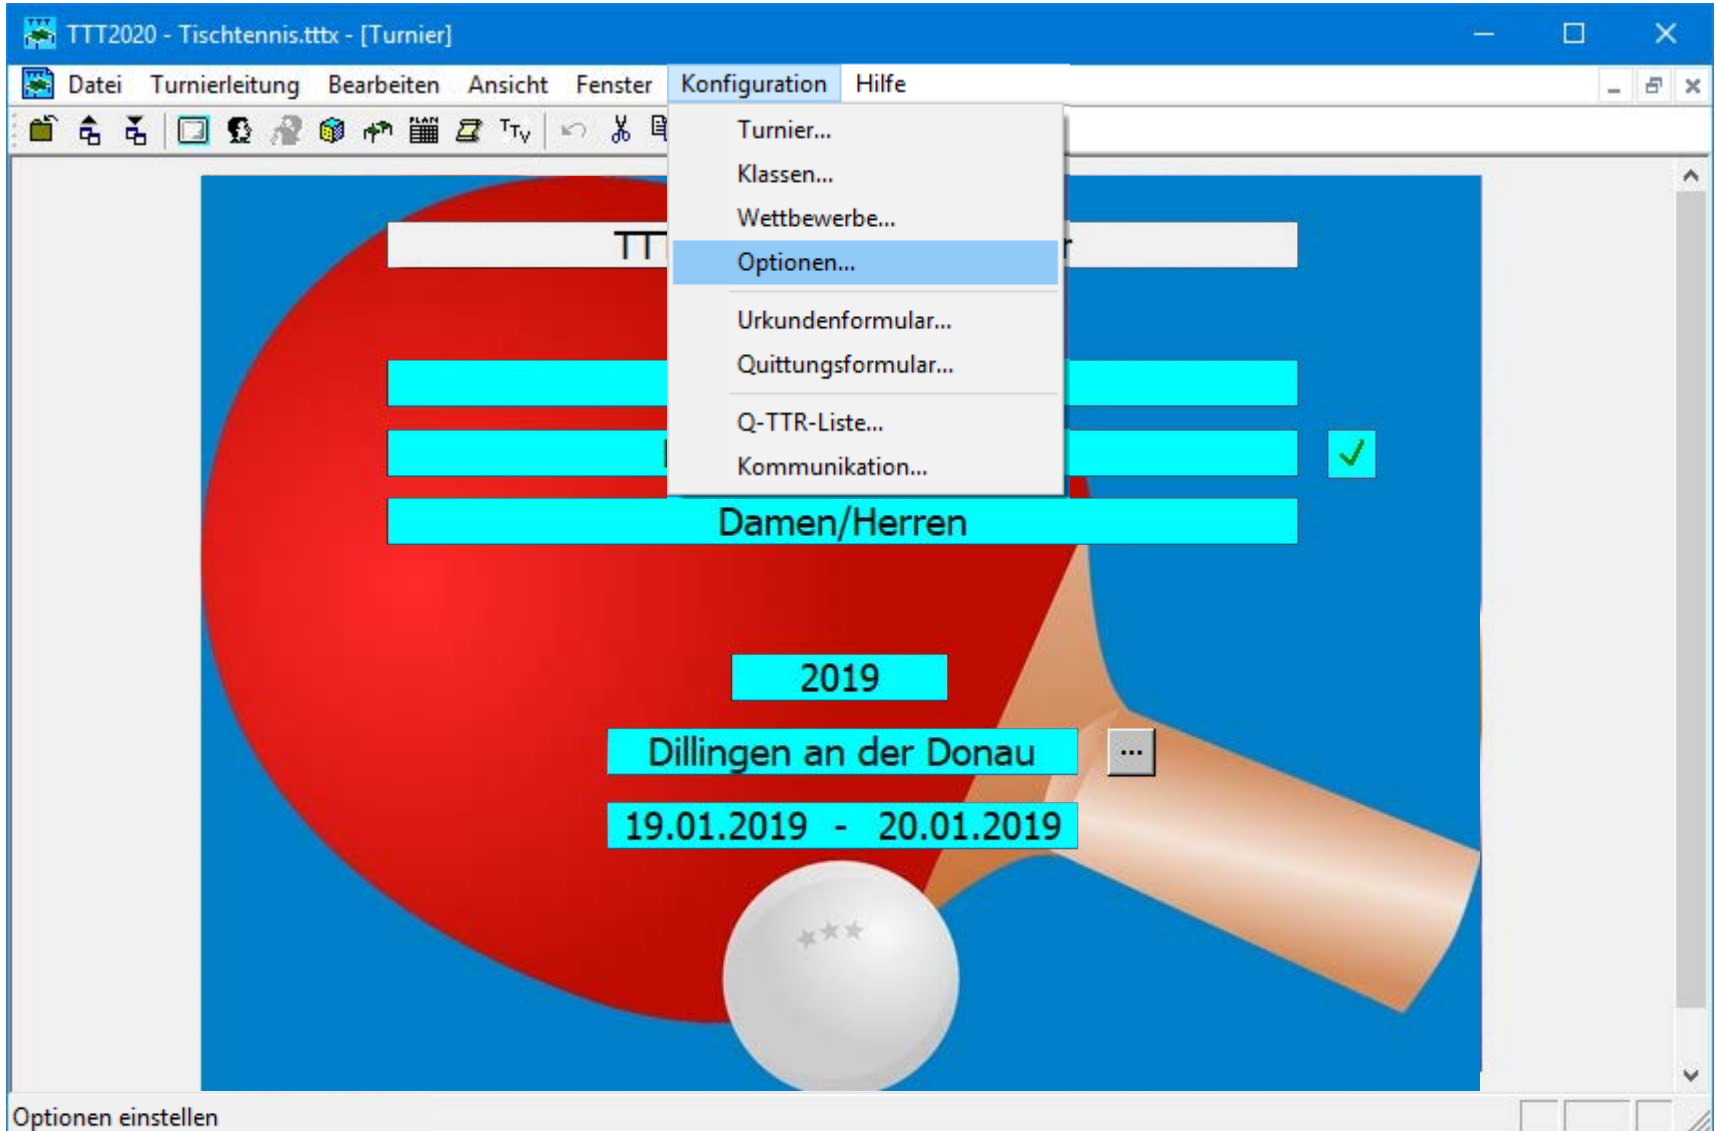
TTT2020 - Tischtennis.tttx - [Turnier]

Datei Turnierleitung Bearbeiten Ansicht Fenster Konfiguration Hilfe

Turnier...
Klassen...
Wettbewerbe...
Optionen...
Urkundenformular...
Quittungsformular...
Q-TTR-Liste...
Kommunikation...

TT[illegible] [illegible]r

Damen/Herren

2019

Dillingen an der Donau

...

19.01.2019 - 20.01.2019

Optionen einstellen